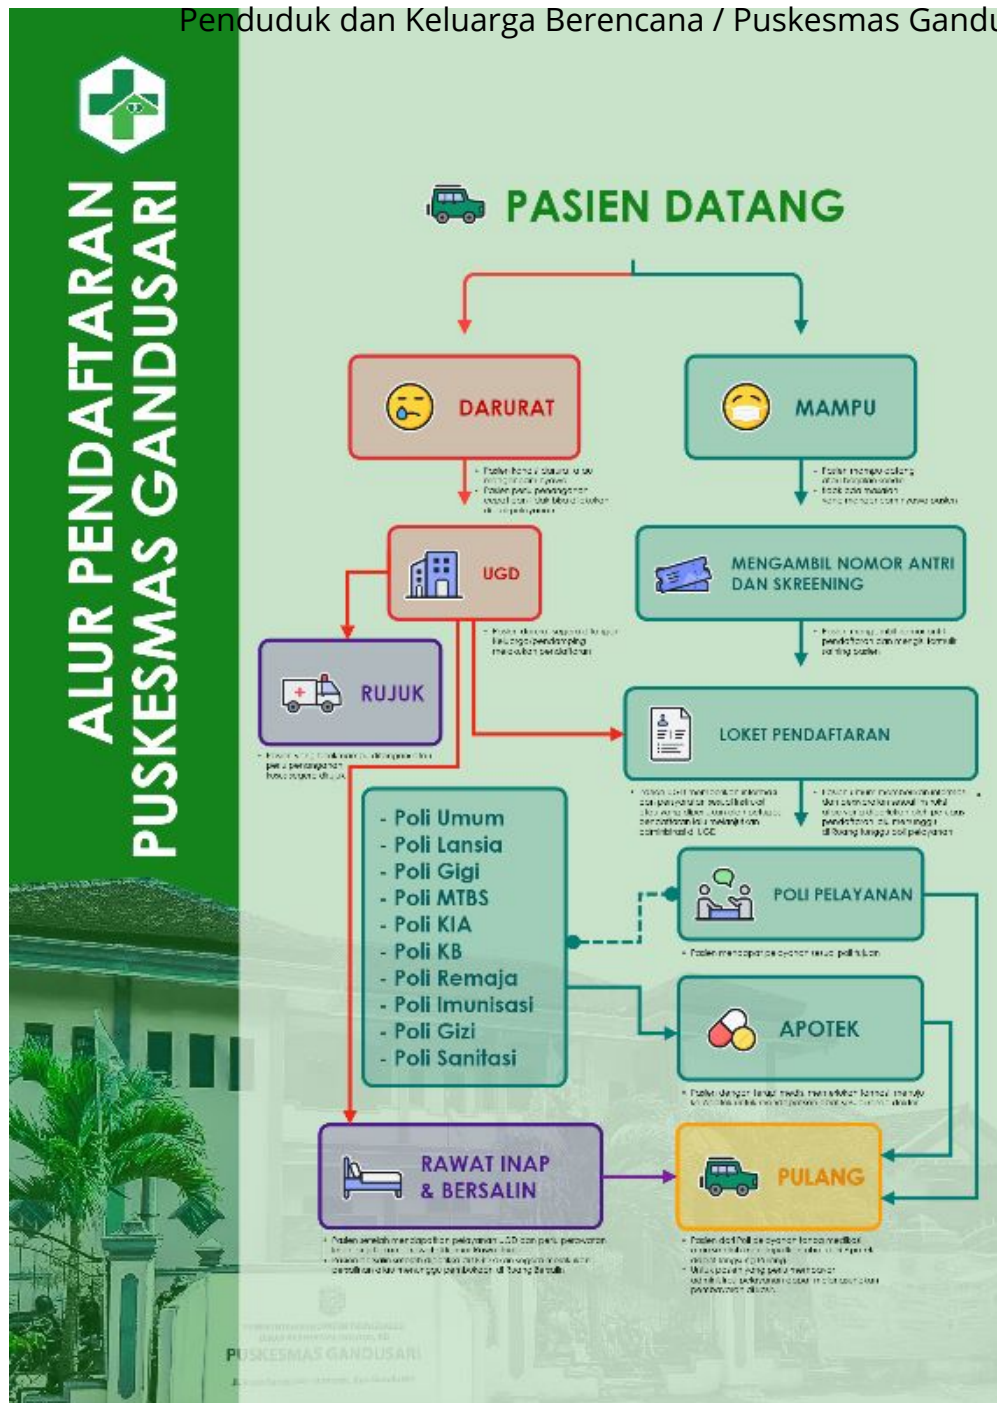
Penduduk dan Keluarga Berencana / Puskesmas Gandu

ALUR PENDAFTARAN PUSKESMAS GANDUSARI

PASIEN DATANG

DARURAT

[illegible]

MAMPU

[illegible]

UGD

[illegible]

MENGAMBIL NOMOR ANTRI DAN SKREENING

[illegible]

RUJUK

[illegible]

LOKET PENDAFTARAN

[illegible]

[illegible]

- Poli Umum
- Poli Lansia
- Poli Gigi
- Poli MTBS
- Poli KIA
- Poli KB
- Poli Remaja
- Poli Imunisasi
- Poli Gizi
- Poli Sanitasi

POLI PELAYANAN

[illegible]

APOTEK

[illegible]

RAWAT INAP & BERSALIN

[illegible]

PULANG

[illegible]

PUSKESMAS GANDUSARI